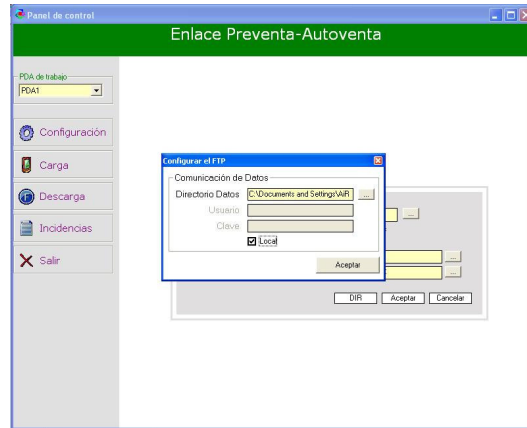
Panel de control

Enlace Preventa-Autoventa

PDA de trabajo
PDA1

Configuración
Carga
Descarga
Incidencias
Salir

Configurar el FTP
Comunicación de Datos
Directorio Datos C:\Documents and Settings\ViR ...
Usuario
Clave
Local
Aceptar

...
...
...
DIR Aceptar Cancelar